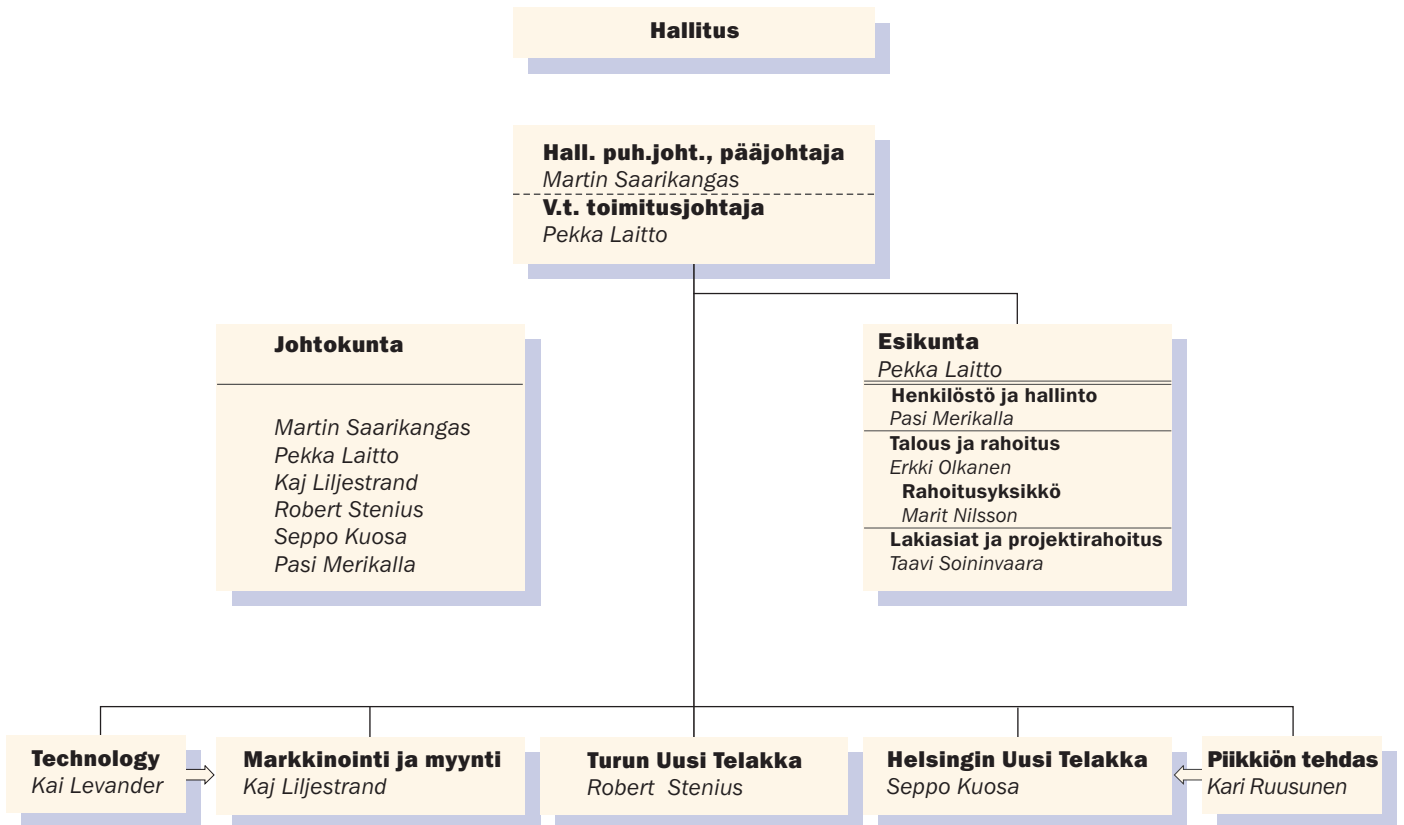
Hallitus

Hall. puh.joht., pääjohtaja
*Martin Saarikangas*
V.t. toimitusjohtaja
*Pekka Laitto*

Johtokunta

*Martin Saarikangas*
*Pekka Laitto*
*Kaj Liljestrand*
*Robert Stenius*
*Seppo Kuosa*
*Pasi Merikalla*

Esikunta
*Pekka Laitto*
Henkilöstö ja hallinto
*Pasi Merikalla*
Talous ja rahoitus
*Erkki Olkanen*
Rahoitusyksikkö
*Marit Nilsson*
Lakiasiat ja projektirahoitus
*Taavi Soininvaara*

Technology
*Kai Levander*

Markkinointi ja myynti
*Kaj Liljestrand*

Turun Uusi Telakka
*Robert Stenius*

Helsingin Uusi Telakka
*Seppo Kuosa*

Piikkiön tehdas
*Kari Ruusunen*